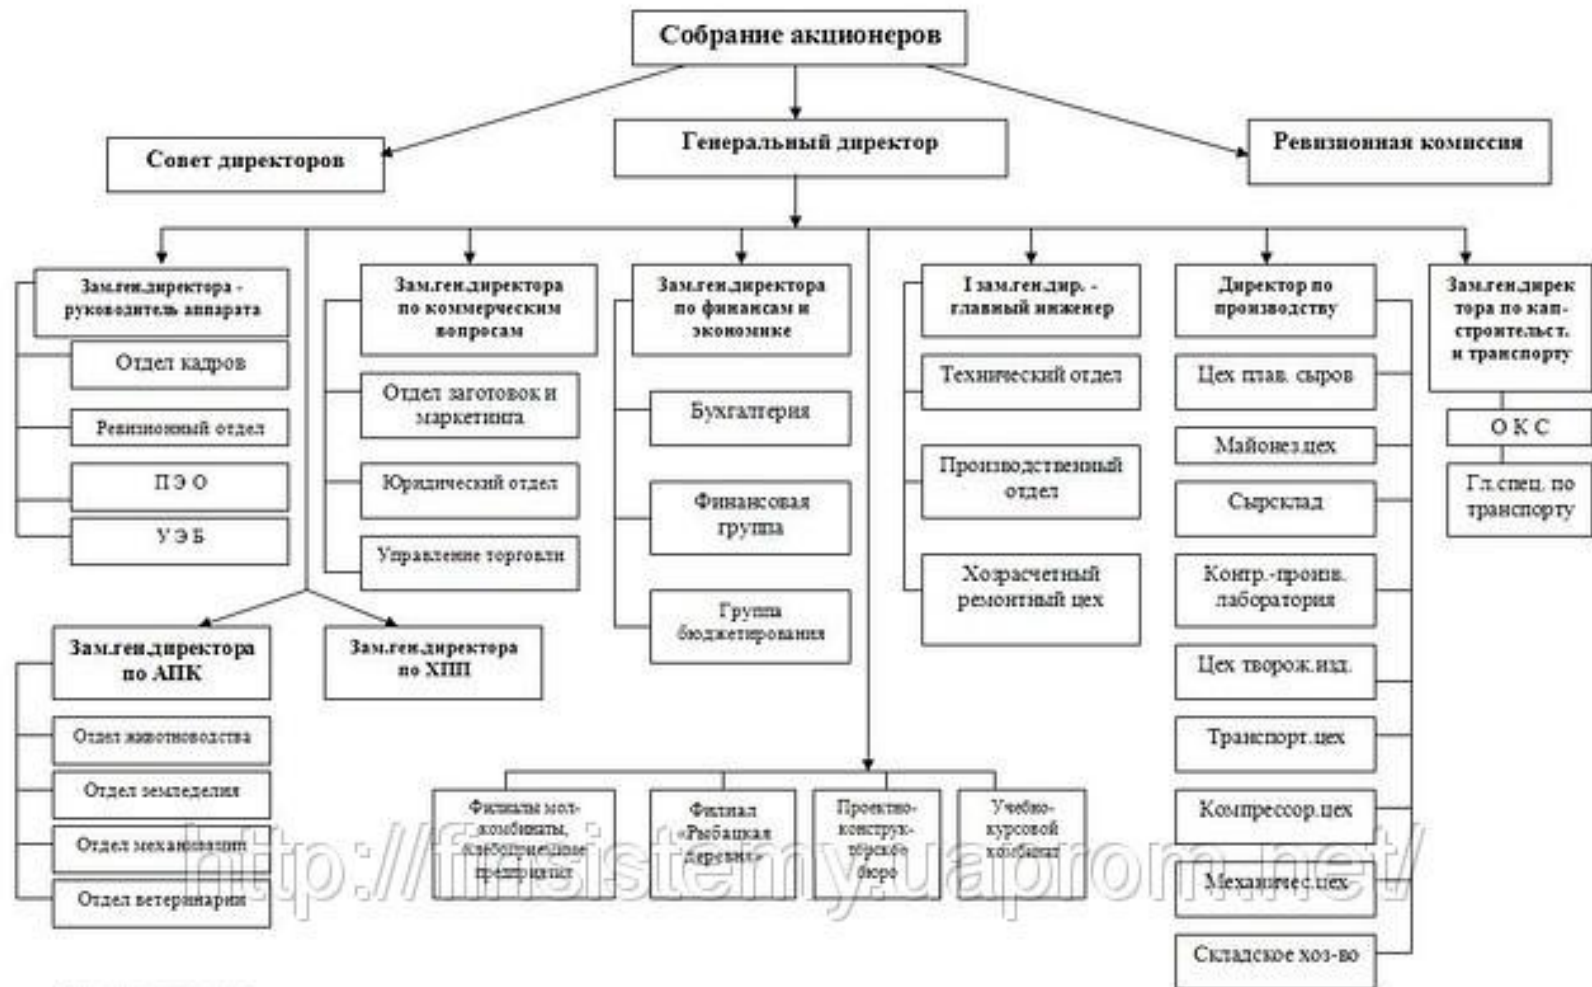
Собрание акционеров

Совет директоров

Генеральный директор

Ревизионная комиссия

Зам.ген.директора - руководитель аппарата

Отдел кадров

Ревизионный отдел

П Э О

У Э Б

Зам.ген.директора по коммерческим вопросам

Отдел заготовок и маркетинга

Юридический отдел

Управление торговли

Зам.ген.директора по финансам и экономике

Бухгалтерия

Финансовая группа

Группа бюджетирования

I зам.ген.дир. - главный инженер

Технический отдел

Производственный отдел

Хозрасчетный ремонтный цех

Директор по производству

Цех плав. сыров

Майонез.цех

Сыросклад

Контр.-произв. лаборатория

Цех творож.изд.

Транспорт.цех

Компрессор.цех

Механичес.цех

Складское хоз-во

Зам.ген.директора по кап. строительст. и транспорту

О К С

Гл.спец. по транспорту

Зам.ген.директора по АПК

Отдел животноводства

Отдел земледелия

Отдел механизации

Отдел ветеринарии

Зам.ген.директора по ХПП

Филиалы мол-комбинаты, хлебоприемные предприятия

Филиал «Рыбацкая деревня»

Проектно-конструк-торское бюро

Учебно-курсовой комбинат

http://finsistemy.uaprom.net/